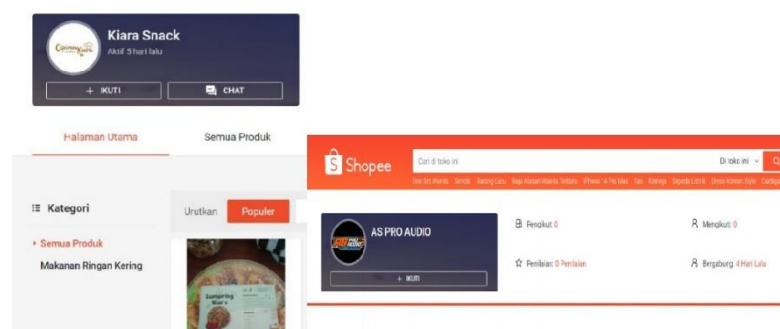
Kiara Snack
Aktif 5 hari lalu
+ IKUTI
CHAT

Halaman Utama
Semua Produk

Kategori
Semua Produk
Makanan Ringan Kering

Urutkan
Populer

Shopee
Cari di toko ini
Di toko ini
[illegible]

AS PRO AUDIO
+ IKUTI

Pengikut 0
Mengikuti 0
Penilaian 0 Penilaian
Bergabung 4 Hari Lalu